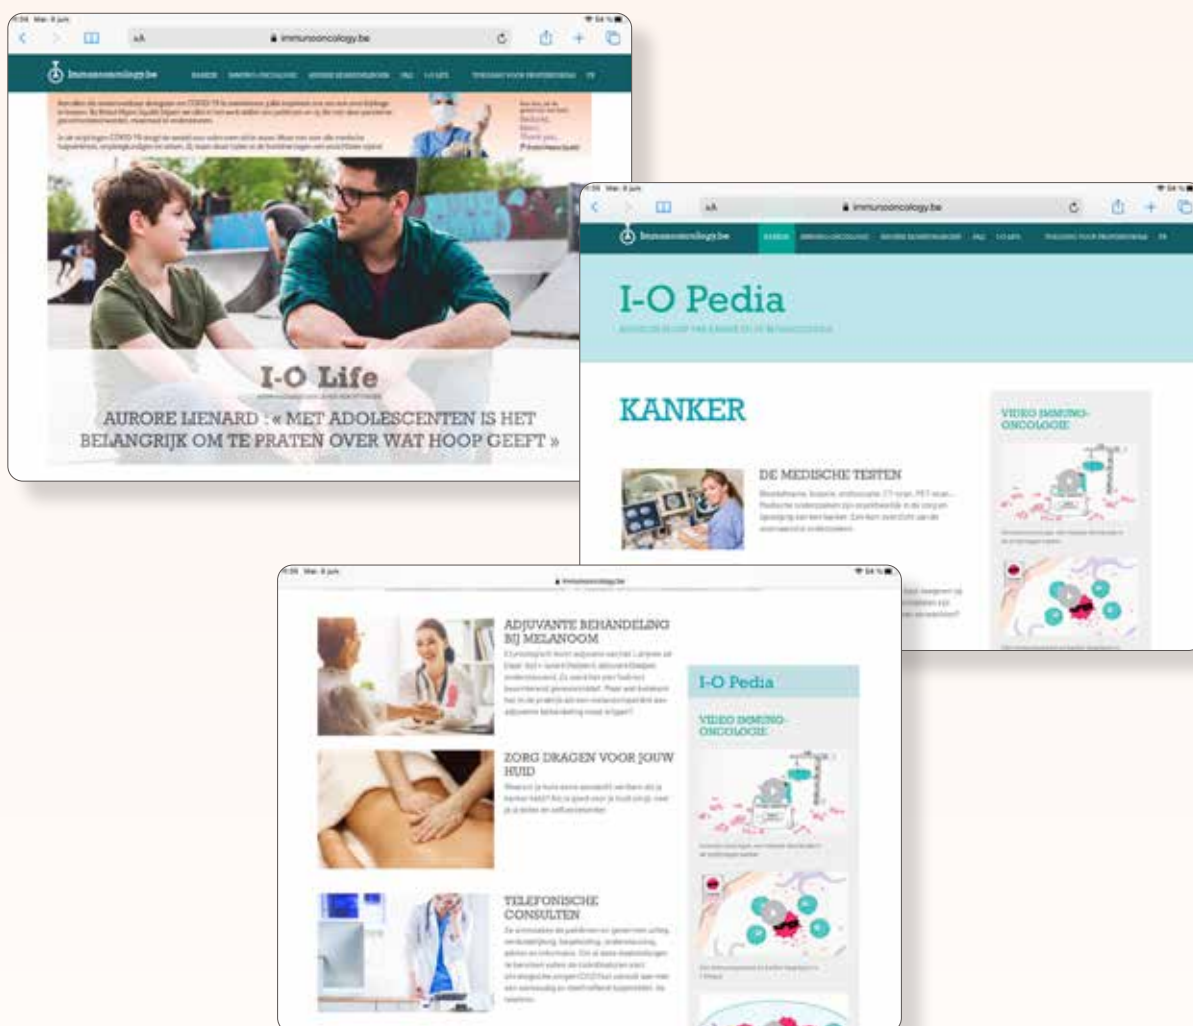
AA

immunooncology.be

Immunooncology.be

I-O Life

AURORE LIENARD : « MET ADOLESCENTEN IS HET BELANGRIJK OM TE PRATEN OVER WAT HOOP GEEFT »

AA

immunooncology.be

Immunooncology.be

I-O Pedia

KANKER

DE MEDISCHE TESTEN

VIDEO IMMUNO-ONCOLOGIE

immunooncology.be

ADJUVANTE BEHANDELING BIJ MELANOOM

ZORG DRAGEN VOOR JOUW HUID

TELEFONISCHE CONSULTEN

I-O Pedia

VIDEO IMMUNO-ONCOLOGIE